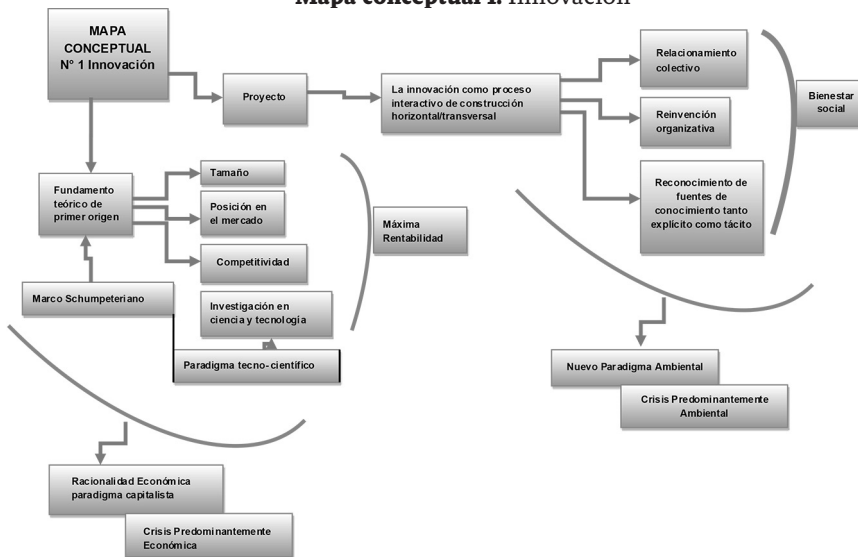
Mapa conceptual 1. Innovación

MAPA CONCEPTUAL N° 1 Innovación

Proyecto

La innovación como proceso interactivo de construcción horizontal/transversal

Relacionamiento colectivo

Reinvención organizativa

Reconocimiento de fuentes de conocimiento tanto explicito como tácito

Bienestar social

Fundamento teórico de primer origen

Tamaño

Posición en el mercado

Competitividad

Máxima Rentabilidad

Marco Schumpeteriano

Investigación en ciencia y tecnologia

Paradigma tecno-científico

Nuevo Paradigma Ambiental

Crisis Predominantemente Ambiental

Racionalidad Económica paradigma capitalista

Crisis Predominantemente Económica